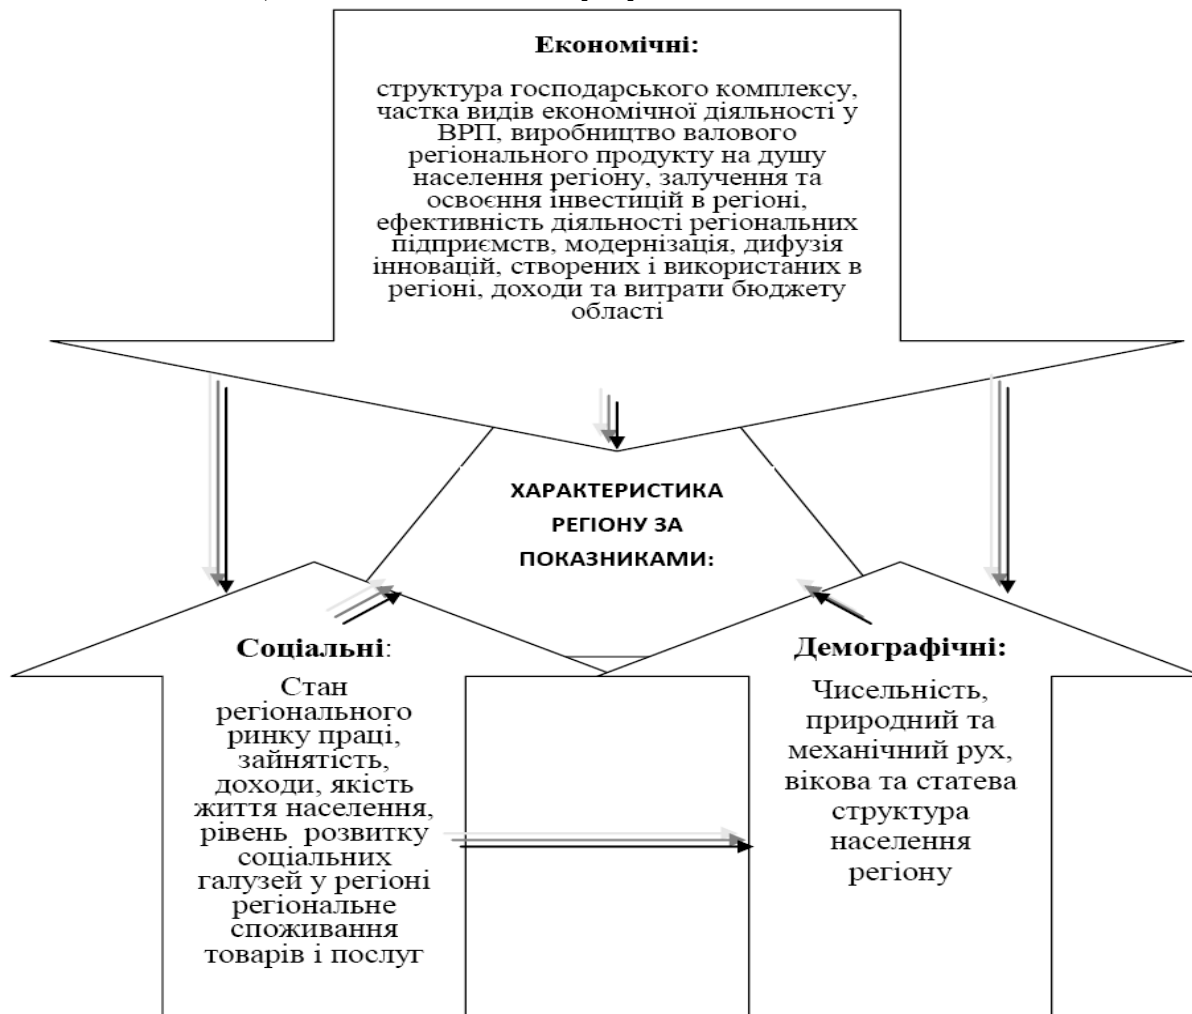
Економічні:

структура господарського комплексу, частка видів економічної діяльності у ВРП, виробництво валового регіонального продукту на душу населення регіону, залучення та освоєння інвестицій в регіоні, ефективність діяльності регіональних підприємств, модернізація, дифузія інновацій, створених і використаних в регіоні, доходи та витрати бюджету області

ХАРАКТЕРИСТИКА РЕГІОНУ ЗА ПОКАЗНИКАМИ:

Соціальні:

Стан регіонального ринку праці, зайнятість, доходи, якість життя населення, рівень розвитку соціальних галузей у регіоні регіональне споживання товарів і послуг

Демографічні:

Чисельність, природний та механічний рух, вікова та статева структура населення регіону